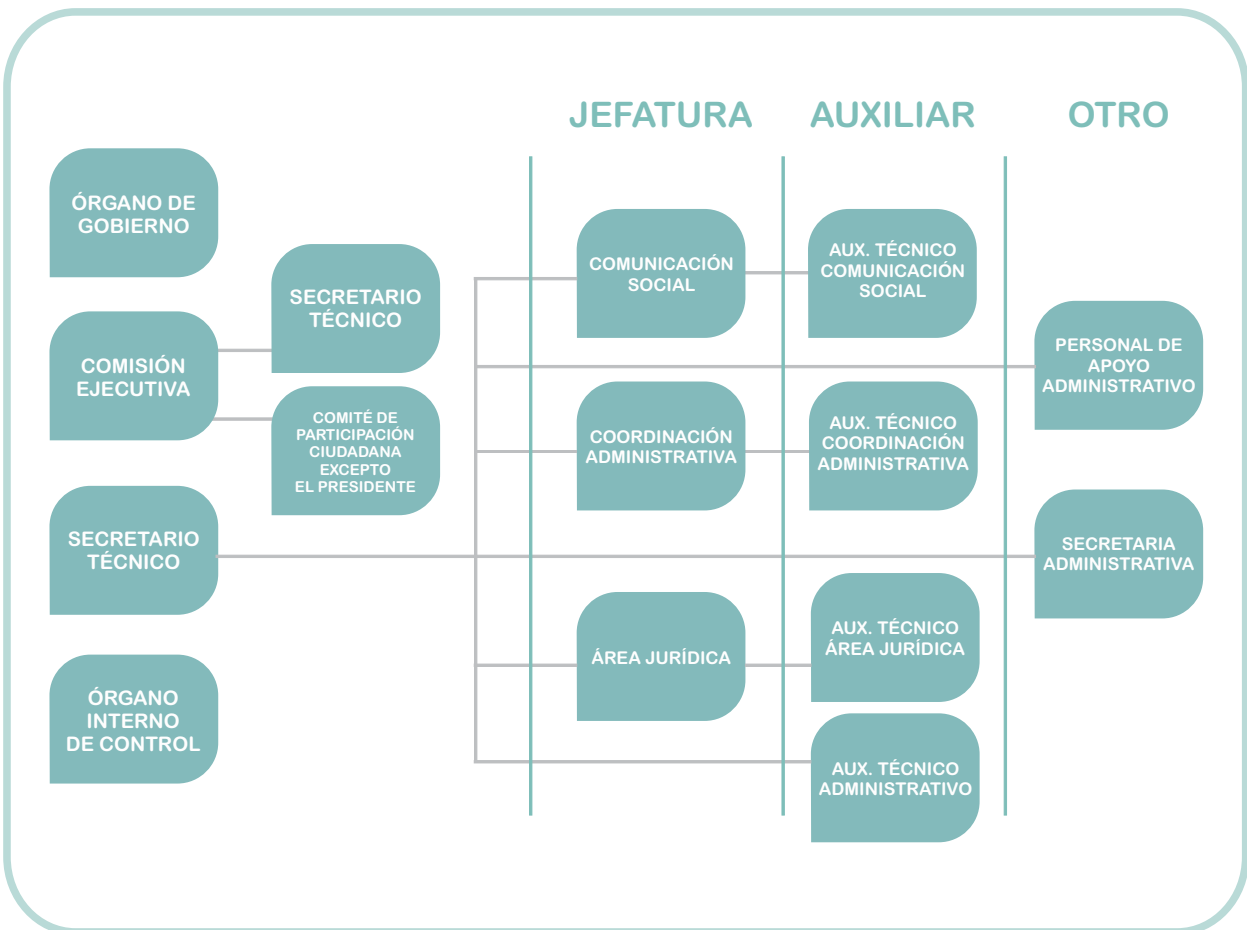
JEFATURA

AUXILIAR

OTRO

ÓRGANO DE GOBIERNO

COMISIÓN EJECUTIVA

SECRETARIO TÉCNICO

COMITÉ DE PARTICIPACIÓN CIUDADANA EXCEPTO EL PRESIDENTE

SECRETARIO TÉCNICO

ÓRGANO INTERNO DE CONTROL

COMUNICACIÓN SOCIAL

AUX. TÉCNICO COMUNICACIÓN SOCIAL

PERSONAL DE APOYO ADMINISTRATIVO

COORDINACIÓN ADMINISTRATIVA

AUX. TÉCNICO COORDINACIÓN ADMINISTRATIVA

SECRETARIA ADMINISTRATIVA

ÁREA JURÍDICA

AUX. TÉCNICO ÁREA JURÍDICA

AUX. TÉCNICO ADMINISTRATIVO